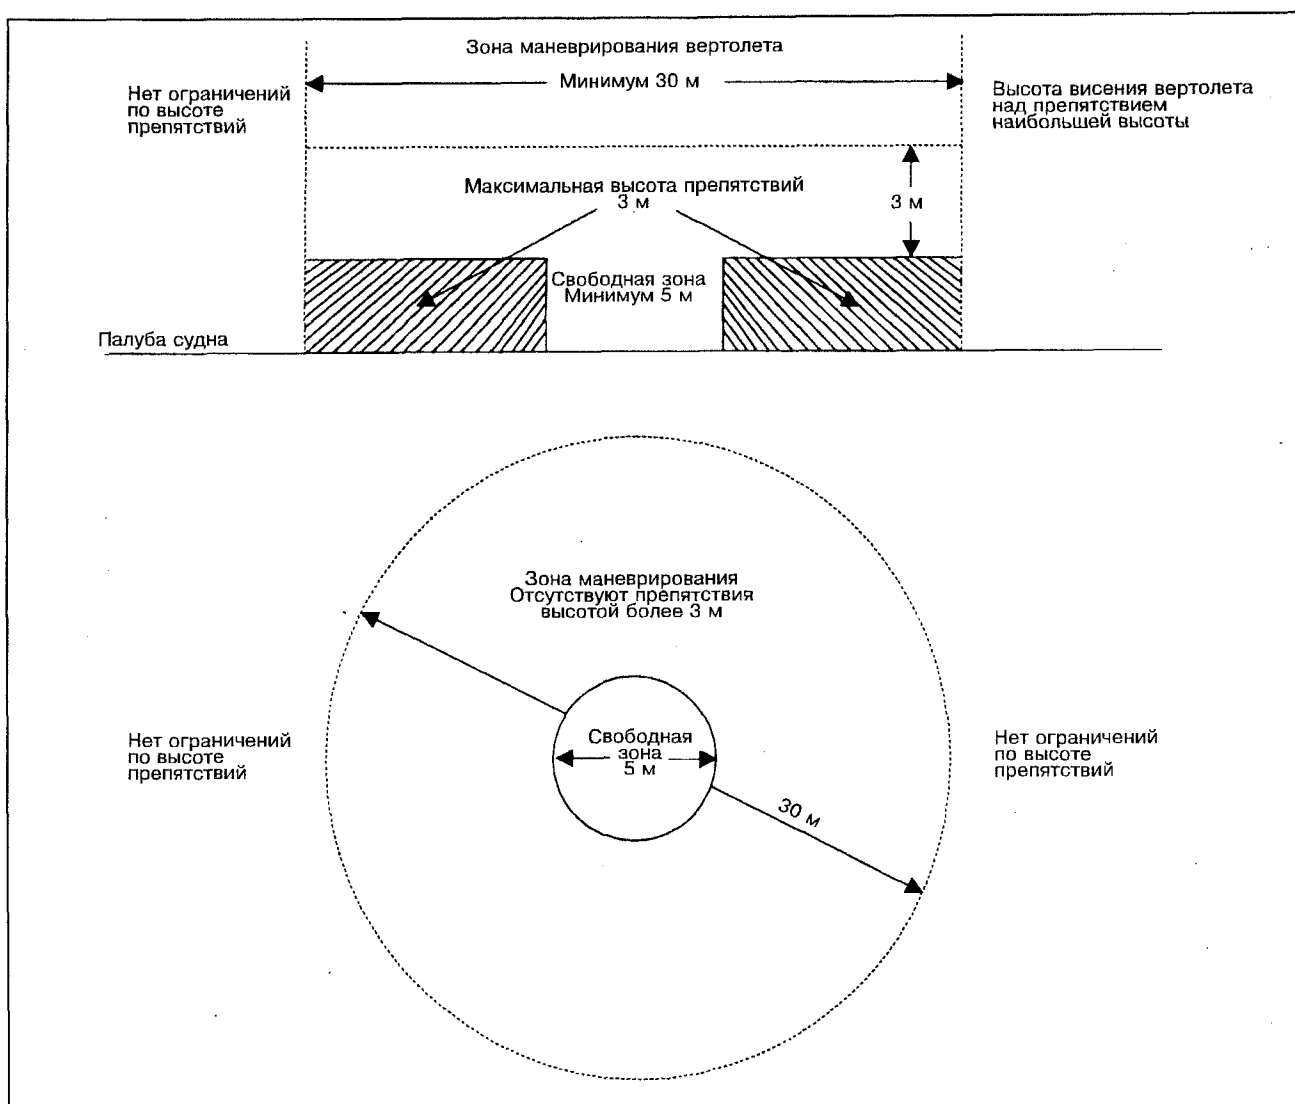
Зона маневрирования вертолета

Нет ограничений по высоте препятствий

Минимум 30 м

Высота висения вертолета над препятствием наибольшей высоты

Максимальная высота препятствий 3 м

3 м

Свободная зона Минимум 5 м

Палуба судна

Зона маневрирования Отсутствуют препятствия высотой более 3 м

Нет ограничений по высоте препятствий

Свободная зона 5 м

30 м

Нет ограничений по высоте препятствий